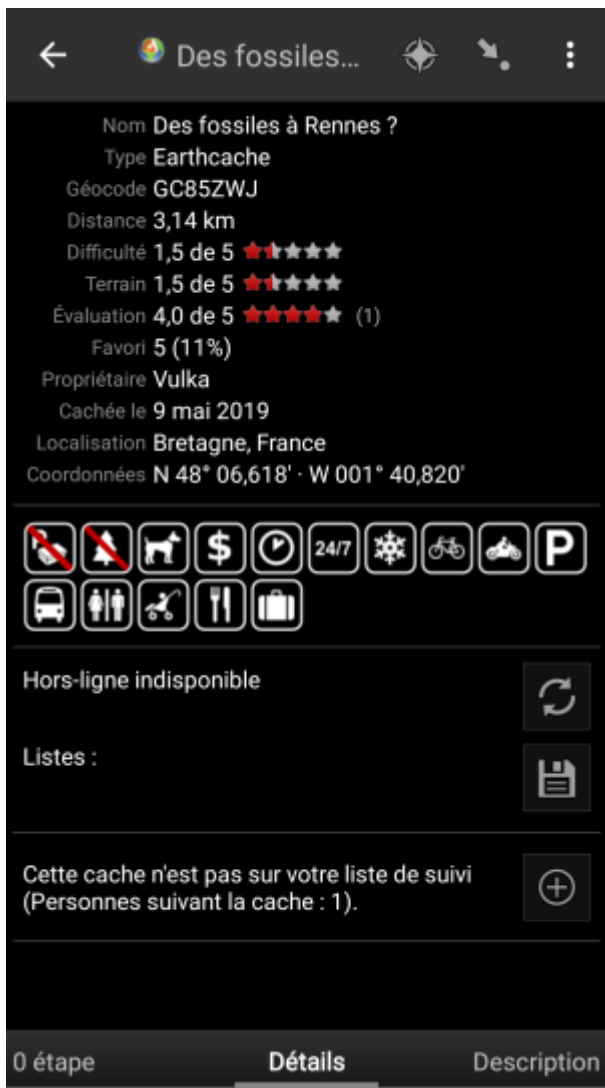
Des fossiles...

Nom Des fossiles à Rennes ?
Type Earthcache
Géocode GC85ZWJ
Distance 3,14 km
Difficulté 1,5 de 5
Terrain 1,5 de 5
Évaluation 4,0 de 5 (1)
Favori 5 (11%)
Propriétaire Vulka
Cachée le 9 mai 2019
Localisation Bretagne, France
Coordonnées N 48° 06,618' · W 001° 40,820'

24/7 P

Hors-ligne indisponible

Listes :

Cette cache n'est pas sur votre liste de suivi (Personnes suivant la cache : 1).

0 étape Détails Description